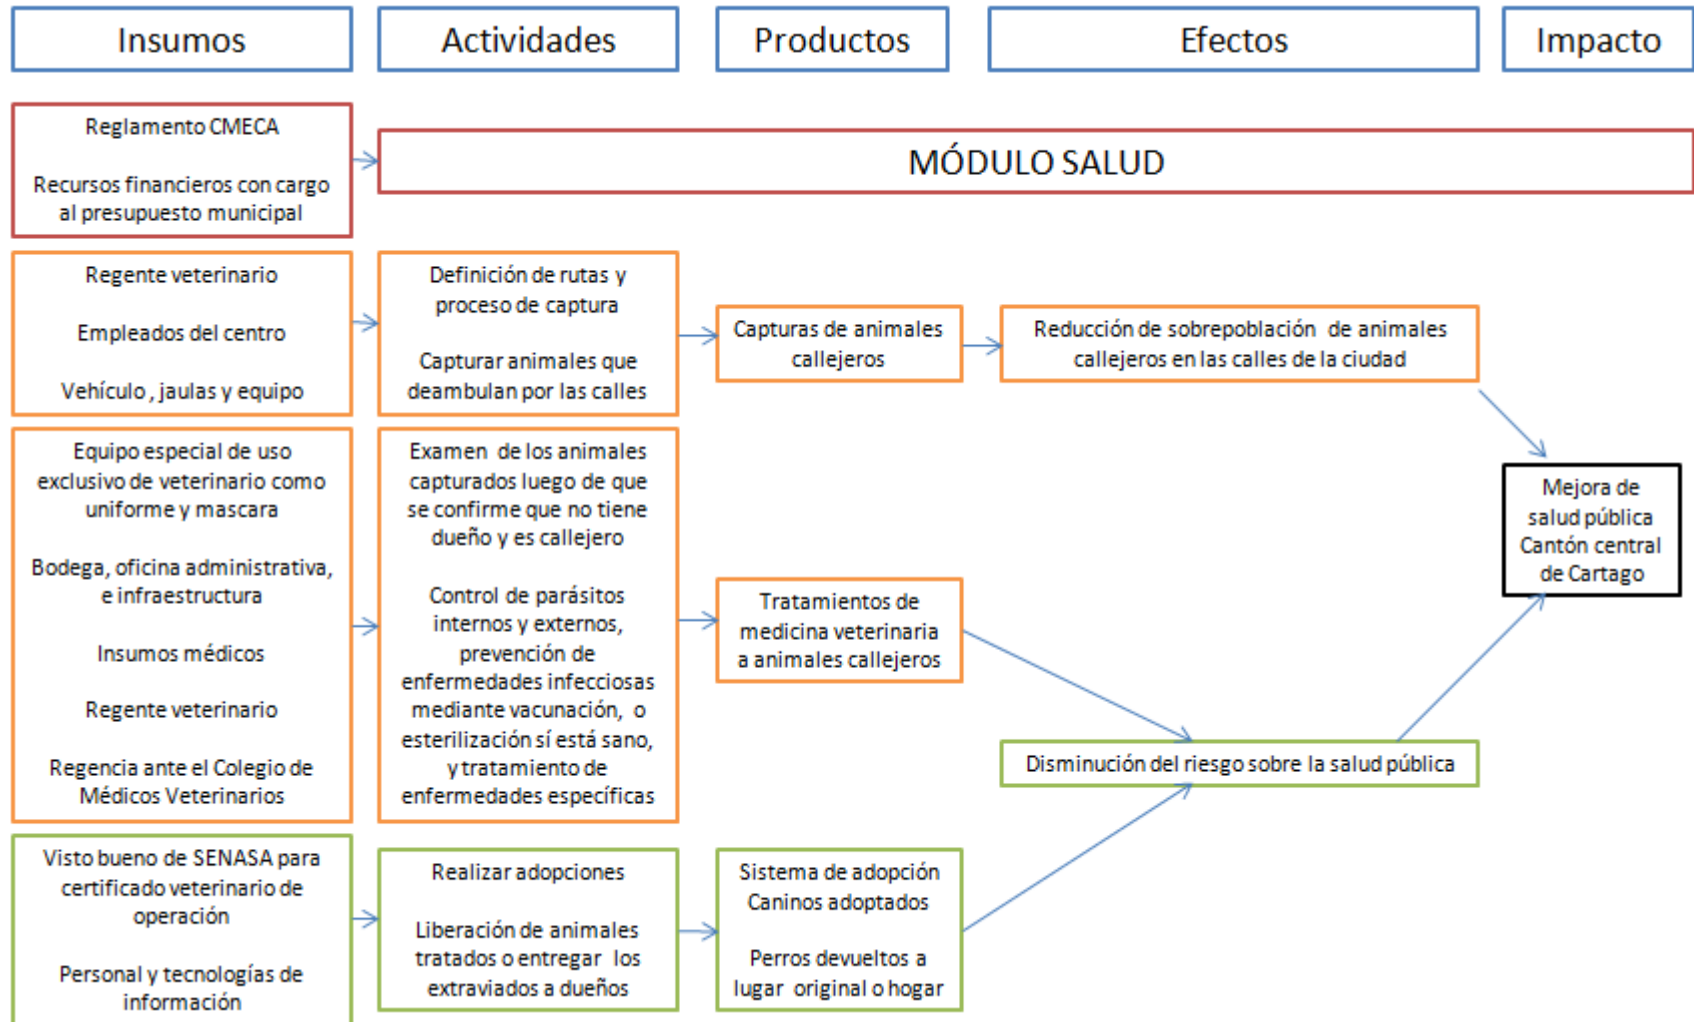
Insumos

Actividades

Productos

Efectos

Impacto

Reglamento CMECA

Recursos financieros con cargo al presupuesto municipal

MÓDULO SALUD

Regente veterinario

Empleados del centro

Vehículo , jaulas y equipo

Definición de rutas y proceso de captura

Capturar animales que deambulan por las calles

Capturas de animales callejeros

Reducción de sobrepoblación de animales callejeros en las calles de la ciudad

Equipo especial de uso exclusivo de veterinario como uniforme y mascara

Bodega, oficina administrativa, e infraestructura

Insumos médicos

Regente veterinario

Regencia ante el Colegio de Médicos Veterinarios

Examen de los animales capturados luego de que se confirme que no tiene dueño y es callejero

Control de parásitos internos y externos, prevención de enfermedades infecciosas mediante vacunación, o esterilización sí está sano, y tratamiento de enfermedades específicas

Tratamientos de medicina veterinaria a animales callejeros

Mejora de salud pública Cantón central de Cartago

Disminución del riesgo sobre la salud pública

Visto bueno de SENASA para certificado veterinario de operación

Personal y tecnologías de información

Realizar adopciones

Liberación de animales tratados o entregar los extraviados a dueños

Sistema de adopción Caninos adoptados

Perros devueltos a lugar original o hogar